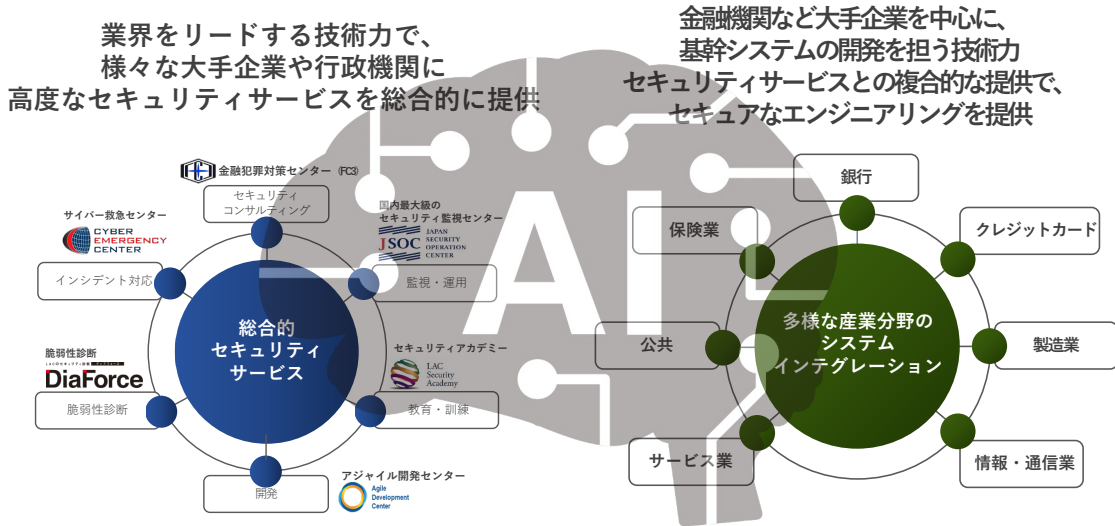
業界をリードする技術力で、
様々な大手企業や行政機関に
高度なセキュリティサービスを総合的に提供

金融機関など大手企業を中心に、
基幹システムの開発を担う技術力
セキュリティサービスとの複合的な提供で、
セキュアなエンジニアリングを提供

金融犯罪対策センター（FC3）

セキュリティ
コンサルティング

サイバー救急センター
CYBER EMERGENCY CENTER

国内最大級の
セキュリティ監視センター
JSOC JAPAN SECURITY OPERATION CENTER

インシデント対応

監視・運用

総合的
セキュリティ
サービス

セキュリティアカデミー
LAC Security Academy

脆弱性診断
DiaForce

脆弱性診断

教育・訓練

開発

アジャイル開発センター
Agile Development Center

AI

銀行

保険業

クレジットカード

公共

多様な産業分野の
システム
インテグレーション

製造業

サービス業

情報・通信業